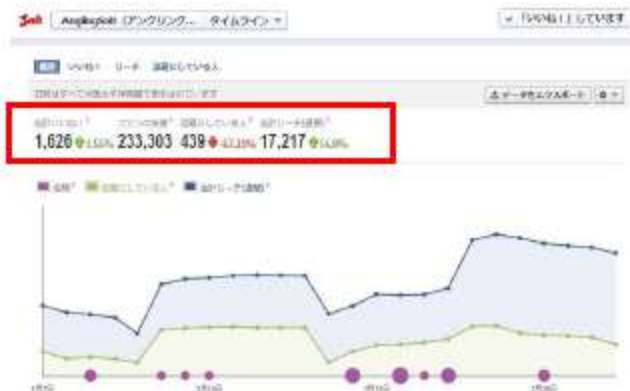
AngleSoft (アングリンク... タイムライン ▼

「いいね！」しています

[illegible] いいね！ リーチ 話題にしている人

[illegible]

データをエクスポート

合計いいね！ 1,626 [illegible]
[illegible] 233,303
話題にしている人 439 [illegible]
合計リーチ(週間) 17,217 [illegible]

投稿 話題にしている人 合計リーチ(週間)

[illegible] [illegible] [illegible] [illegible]